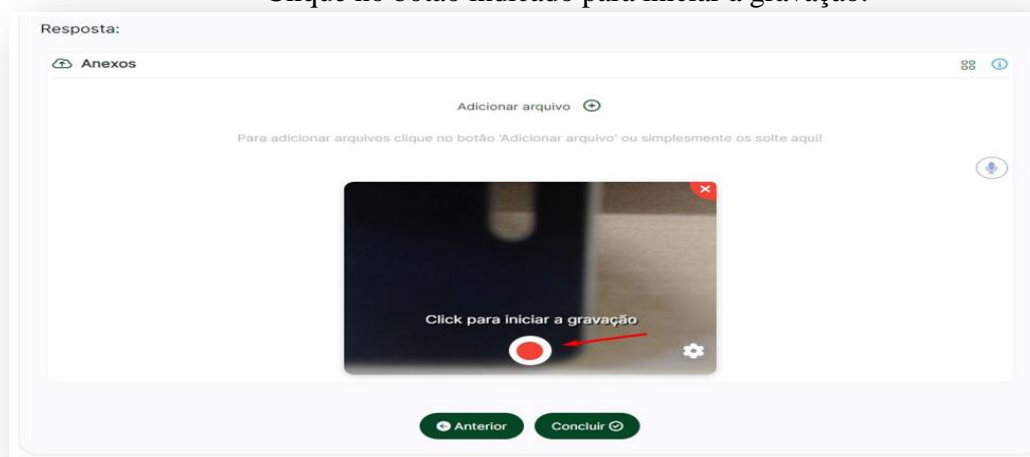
Clique no botão indicado para iniciar a gravação.

Resposta:

Anexos

Adicionar arquivo

Para adicionar arquivos clique no botão 'Adicionar arquivo' ou simplesmente os solte aqui!

Click para iniciar a gravação

Anterior

Concluir